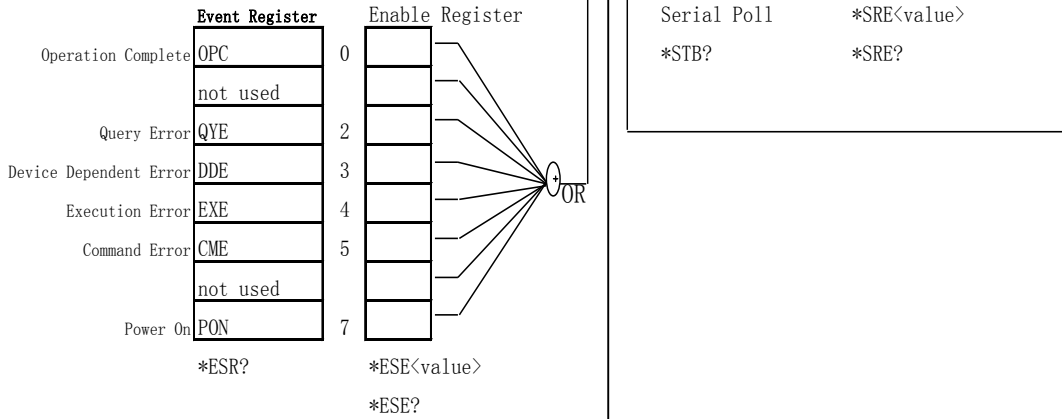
Event Register

Enable Register

Serial Poll *SRE<value>

*STB? *SRE?

Operation Complete OPC 0

not used

Query Error QYE 2

Device Dependent Error DDE 3

Execution Error EXE 4

Command Error CME 5

not used

Power On PON 7

OR

*ESR?

*ESE<value>

*ESE?